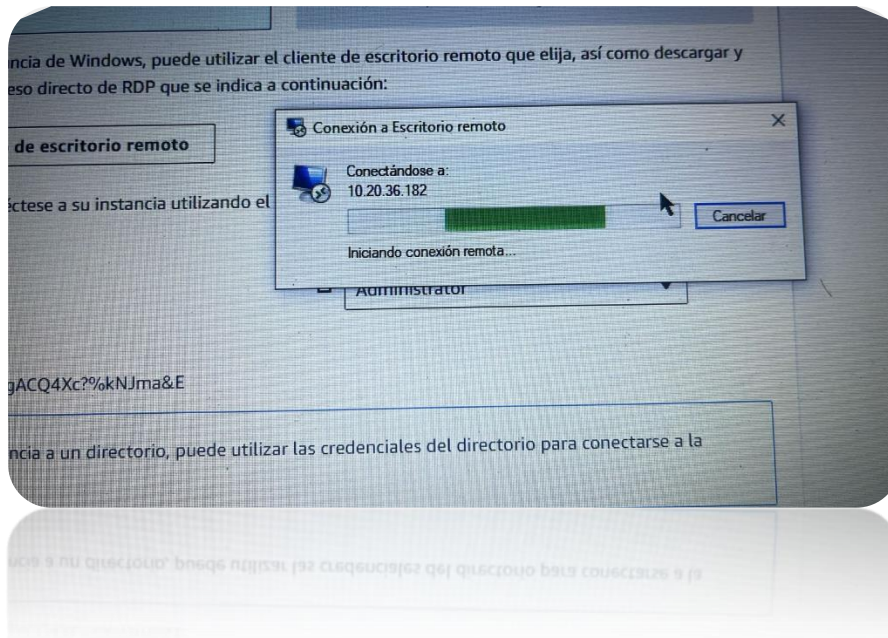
ncia de Windows, puede utilizar el cliente de escritorio remoto que elija, así como descargar y eso directo de RDP que se indica a continuación:

de escritorio remoto

éctese a su instancia utilizando el

Conexión a Escritorio remoto

×

Conectándose a:
10.20.36.182

Cancelar

Iniciando conexión remota...

Administrator

gACQ4Xc?%kNJma&E

ncia a un directorio, puede utilizar las credenciales del directorio para conectarse a la